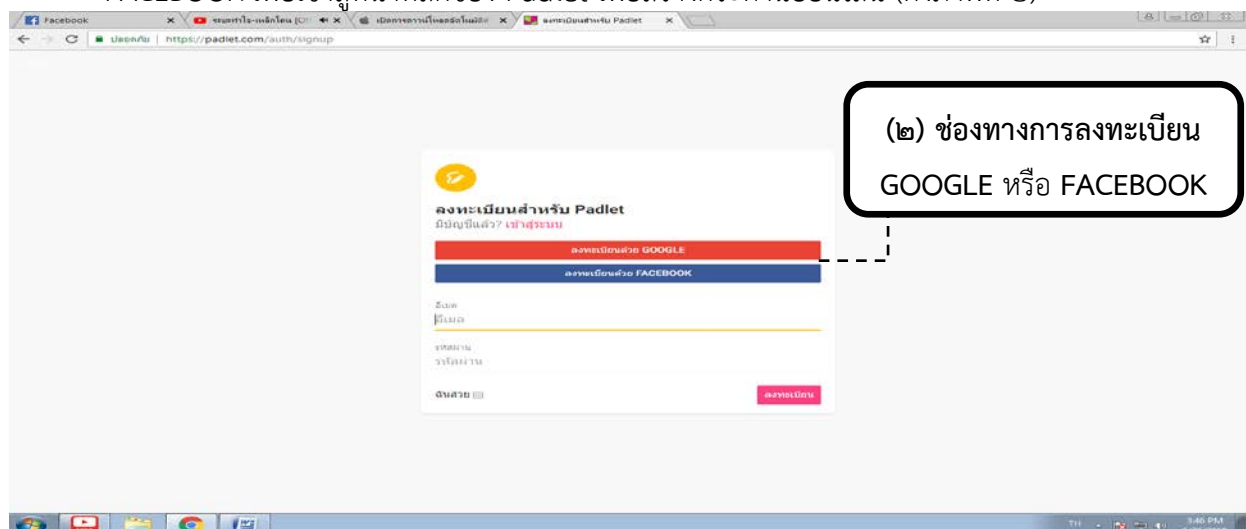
Facebook
ปลอดภัย | https://padlet.com/auth/signup

(๒) ช่องทางการลงทะเบียน GOOGLE หรือ FACEBOOK

ลงทะเบียนสำหรับ Padlet
มีบัญชีแล้ว? เข้าสู่ระบบ
ลงทะเบียนด้วย GOOGLE
ลงทะเบียนด้วย FACEBOOK
อีเมล
อีเมล
รหัสผ่าน
รหัสผ่าน
ฉันสวย
ลงทะเบียน

TH 3:46 PM